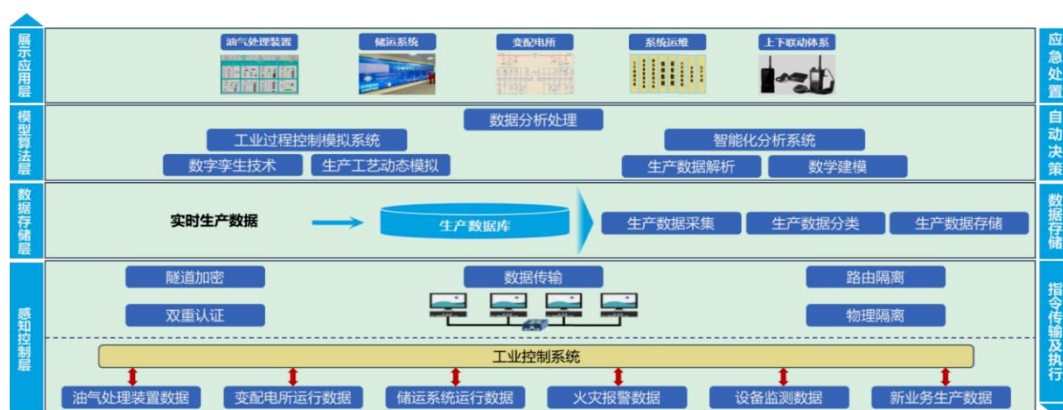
展示应用层

油气处理装置
储运系统
变配电所
系统运维
上下联动体系

应急处置

模型算法层

数据分析处理
工业过程控制模拟系统
智能化分析系统
数字孪生技术
生产工艺动态模拟
生产数据解析
数学建模

自动决策

数据存储层

实时生产数据
生产数据库
生产数据采集
生产数据分类
生产数据存储

数据存储

感知控制层

隧道加密
数据传输
路由隔离
双重认证
物理隔离
工业控制系统
油气处理装置数据
变配电所运行数据
储运系统运行数据
火灾报警数据
设备监测数据
新业务生产数据

指令传输及执行